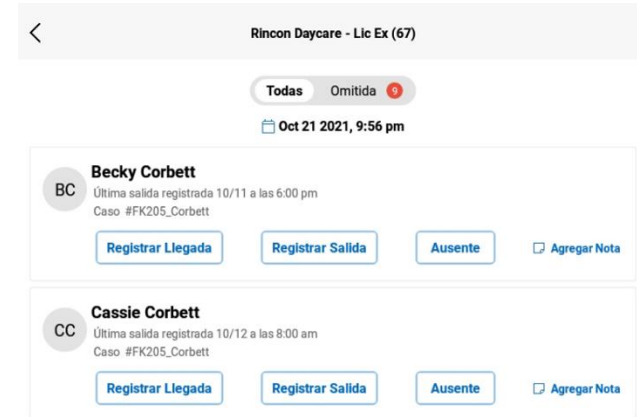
Rincon Daycare - Lic Ex (67)

Todas Omitida 9

Oct 21 2021, 9:56 pm

BC
Becky Corbett
Última salida registrada 10/11 a las 6:00 pm
Caso #FK205_Corbett

Registrar Llegada
Registrar Salida
Ausente
Agregar Nota

CC
Cassie Corbett
Última salida registrada 10/12 a las 8:00 am
Caso #FK205_Corbett

Registrar Llegada
Registrar Salida
Ausente
Agregar Nota